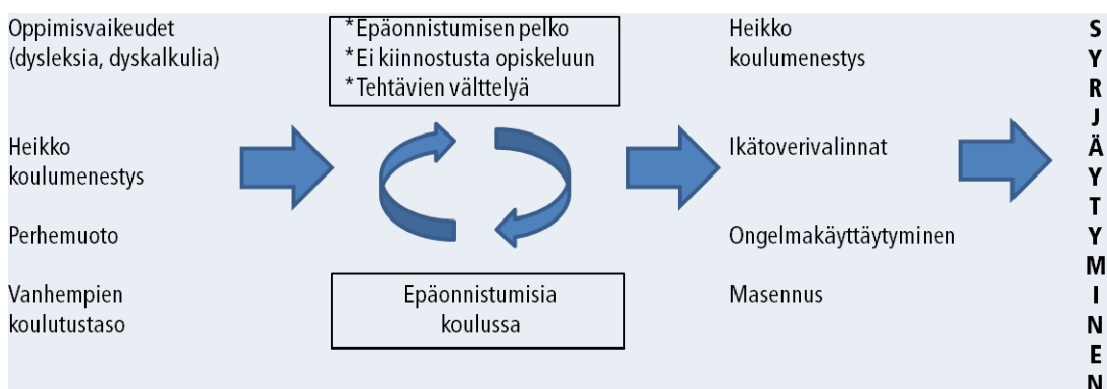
Oppimisvaikeudet (dysleksia, dyskalkulia)

Heikko koulumenestys

Perhemuoto

Vanhempien koulutustaso

*Epäonnistumisen pelko
*Ei kiinnostusta opiskeluun
*Tehtävien välttelyä

Epäonnistumisia koulussa

Heikko koulumenestys

Ikätoverivalinnat

Ongelmakäyttäytyminen

Masennus

S
Y
R
J
Ä
Y
T
Y
M
I
N
E
N